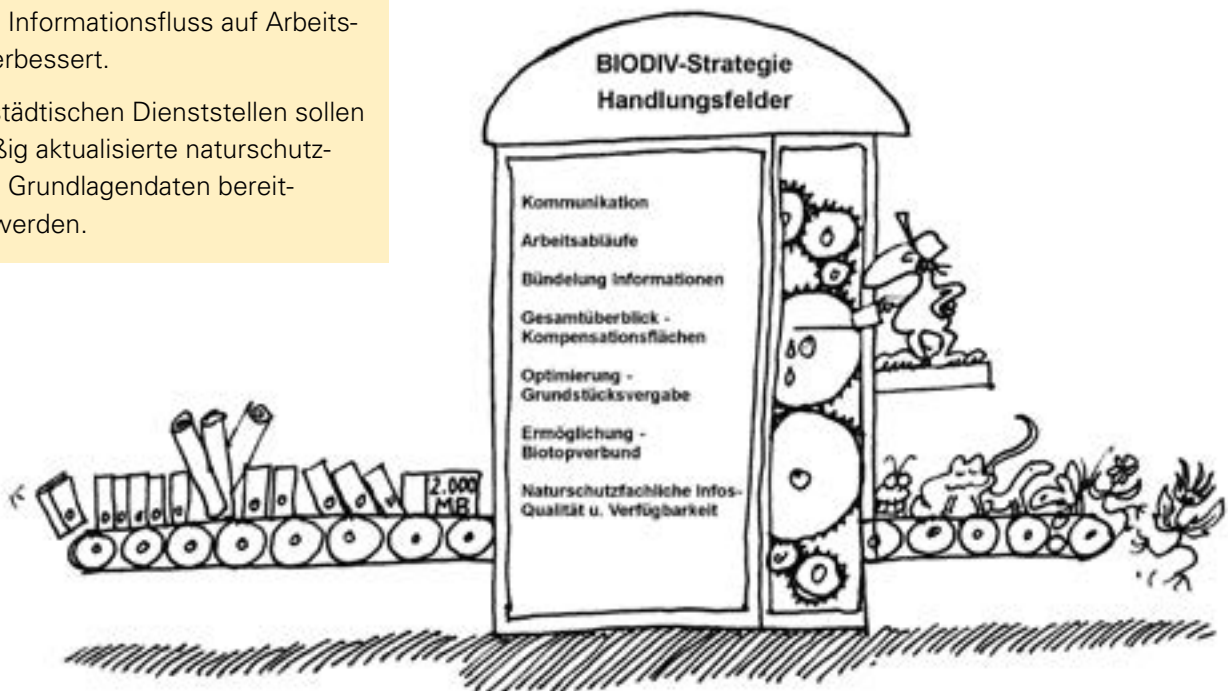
Informationsfluss auf Arbeits- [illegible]erbessert.

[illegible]tädtischen Dienststellen sollen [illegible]ßig aktualisierte naturschutz- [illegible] Grundlagendaten bereit- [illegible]verden.

BIODIV-Strategie
Handlungsfelder

Kommunikation

Arbeitsabläufe

Bündelung Informationen

Gesamtüberblick - Kompensationsflächen

Optimierung - Grundstücksvergabe

Ermöglichung - Biotopverbund

Naturschutzfachliche Infos- Qualität u. Verfügbarkeit

2.000 MB